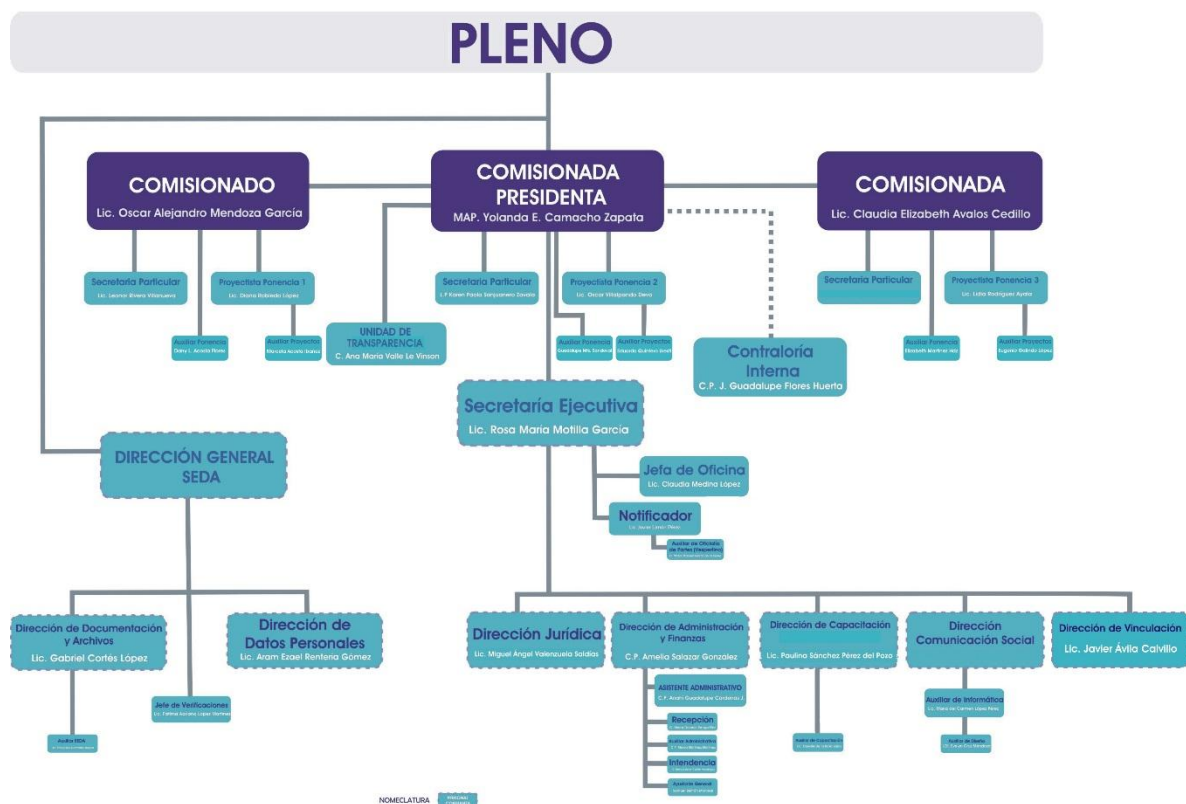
PLENO

COMISIONADO
Lic. Oscar Alejandro Mendoza García

COMISIONADA PRESIDENTA
MAP. Yolanda E. Camacho Zapata

COMISIONADA
Lic. Claudia Elizabeth Avalos Cedillo

Secretaria Particular
Lic. Leonor Rivera Villanueva

Proyectista Ponencia 1
Lic. Diana Robledo López

Auxiliar Ponencia
Daisy I. Acosta Flores

Auxiliar Proyectos
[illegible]

UNIDAD DE TRANSPARENCIA
C. Ana María Valle Le Vinson

Secretaria Particular
L.P. Karen Paola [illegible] Zavala

Proyectista Ponencia 2
Lic. Oscar Villalpando Dena

Auxiliar Ponencia
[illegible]

Auxiliar Proyectos
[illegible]

Contraloría Interna
C.P. J. Guadalupe Flores Huerta

Secretaria Particular

Proyectista Ponencia 3
Lic. Lidia Rodríguez Ayala

Auxiliar Ponencia
Elizabeth Martínez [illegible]

Auxiliar Proyectos
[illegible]

Secretaría Ejecutiva
Lic. Rosa María Motilla García

DIRECCIÓN GENERAL SEDA

Jefa de Oficina
Lic. Claudia Medina López

Notificador
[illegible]

Auxiliar de Oficialía de Partes (Despacho)
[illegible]

Dirección de Documentación y Archivos
Lic. Gabriel Cortés López

Dirección de Datos Personales
Lic. Aram Ezael Rentería Gómez

Jefe de Verificaciones
Lic. Fatima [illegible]

Auxiliar SEDA
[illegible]

Dirección Jurídica
Lic. Miguel Angel Valenzuela Saldías

Dirección de Administración y Finanzas
C.P. Amelio Salazar Gonzalez

ASISTENTE ADMINISTRATIVO
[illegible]

Recepción
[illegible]

Auxiliar Administrativo
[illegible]

Intendencia
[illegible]

Auxiliar General
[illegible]

Dirección de Capacitación
Lic. Paulina Sánchez Pérez del Pozo

Auxiliar de Capacitación
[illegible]

Dirección Comunicación Social

Auxiliar de Informática
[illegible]

Auxiliar de Diseño
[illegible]

Dirección de Vinculación
Lic. Javier Ávila Calvillo

NOMECLATURA
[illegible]